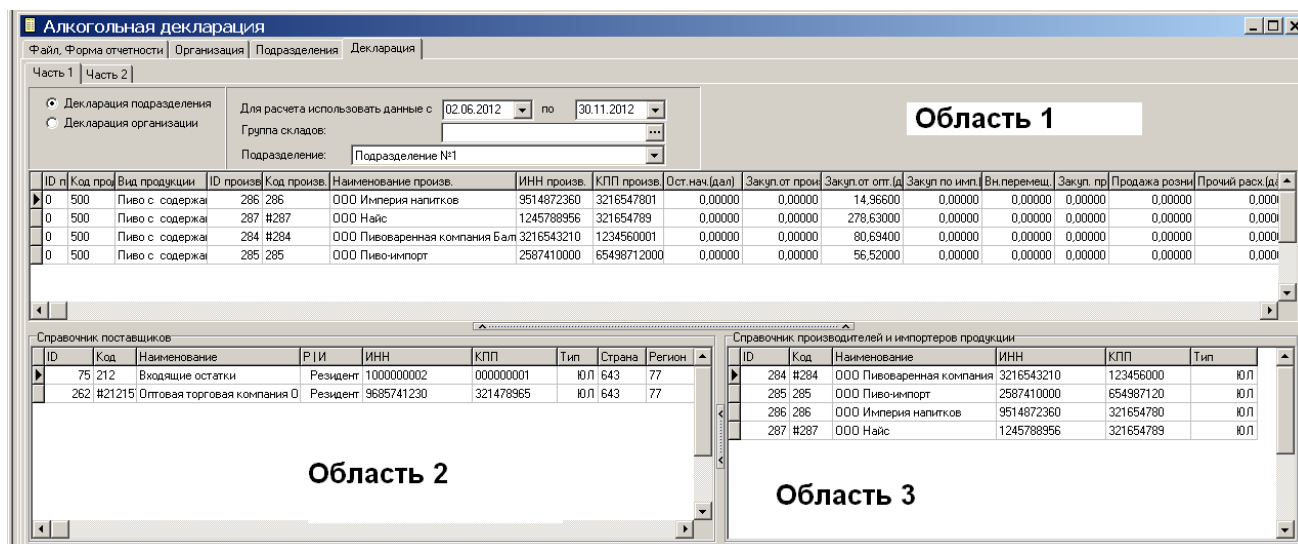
Алкогольная декларация

Файл, Форма отчетности | Организация | Подразделения | Декларация

Часть 1 | Часть 2

Декларация подразделения
Декларация организации

Для расчета использовать данные с 02.06.2012 по 30.11.2012
Группа складов:
Подразделение: Подразделение №1

Область 1

| ID п | Код прод | Вид продукции | ID произв | Код произв. | Наименование произв. | ИНН произв. | КПП произв. | Ост.нач.(дал) | Закуп.от прои | Закуп.от опт.(д | Закуп по имп. | Вн.перемещ. | Закуп. пр | Продажа розни | Прочий расх.(д |
|---|---|---|---|---|---|---|---|---|---|---|---|---|---|---|---|
| 0 | 500 | Пиво с содержа | 286 | 286 | ООО Империя напитков | 9514872360 | 3216547801 | 0,00000 | 0,00000 | 14,96600 | 0,00000 | 0,00000 | 0,00000 | 0,00000 | 0,000 |
| 0 | 500 | Пиво с содержа | 287 | #287 | ООО Найс | 1245788956 | 321654789 | 0,00000 | 0,00000 | 278,63000 | 0,00000 | 0,00000 | 0,00000 | 0,00000 | 0,000 |
| 0 | 500 | Пиво с содержа | 284 | #284 | ООО Пивоваренная компания Бал | 3216543210 | 1234560001 | 0,00000 | 0,00000 | 80,69400 | 0,00000 | 0,00000 | 0,00000 | 0,00000 | 0,000 |
| 0 | 500 | Пиво с содержа | 285 | 285 | ООО Пиво-импорт | 2587410000 | 65498712000 | 0,00000 | 0,00000 | 56,52000 | 0,00000 | 0,00000 | 0,00000 | 0,00000 | 0,000 |

Справочник поставщиков

| ID | Код | Наименование | Р/И | ИНН | КПП | Тип | Страна | Регион |
|---|---|---|---|---|---|---|---|---|
| 75 | 212 | Входящие остатки | Резидент | 1000000002 | 000000001 | ЮЛ | 643 | 77 |
| 262 | #21215 | Оптовая торговая компания О | Резидент | 9685741230 | 321478965 | ЮЛ | 643 | 77 |

Область 2

Справочник производителей и импортеров продукции

| ID | Код | Наименование | ИНН | КПП | Тип |
|---|---|---|---|---|---|
| 284 | #284 | ООО Пивоваренная компания | 3216543210 | 123456000 | ЮЛ |
| 285 | 285 | ООО Пиво-импорт | 2587410000 | 654987120 | ЮЛ |
| 286 | 286 | ООО Империя напитков | 9514872360 | 321654780 | ЮЛ |
| 287 | #287 | ООО Найс | 1245788956 | 321654789 | ЮЛ |

Область 3